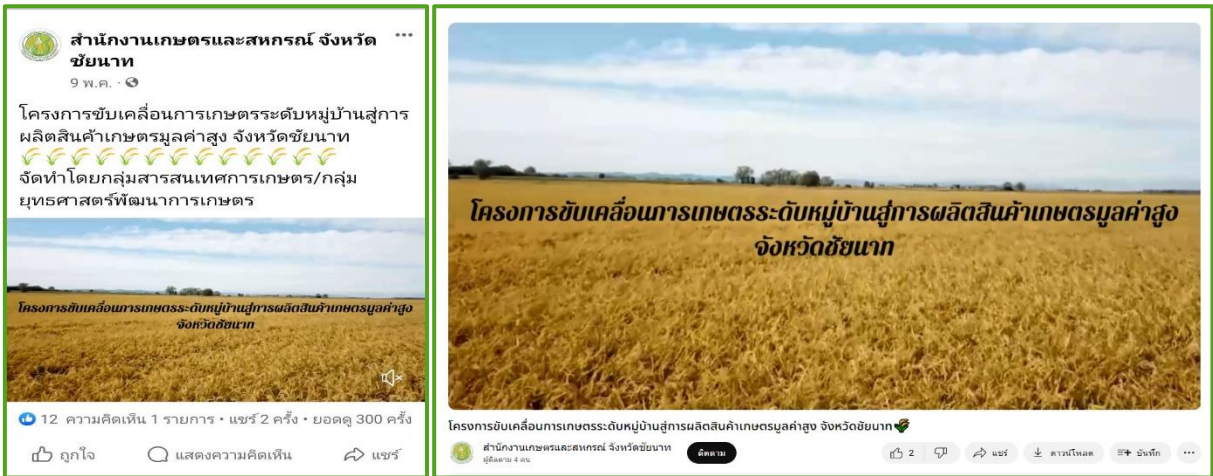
สำนักงานเกษตรและสหกรณ์ จังหวัดชัยนาท
9 พ.ค. ·

โครงการขับเคลื่อนการเกษตรระดับหมู่บ้านสู่การผลิตสินค้าเกษตรมูลค่าสูง จังหวัดชัยนาท
🌾🌾🌾🌾🌾🌾🌾🌾🌾🌾🌾🌾
จัดทำโดยกลุ่มสารสนเทศการเกษตร/กลุ่มยุทธศาสตร์พัฒนาการเกษตร

โครงการขับเคลื่อนการเกษตรระดับหมู่บ้านสู่การผลิตสินค้าเกษตรมูลค่าสูง จังหวัดชัยนาท

12 ความคิดเห็น 1 รายการ · แชร์ 2 ครั้ง · ยอดดู 300 ครั้ง

ถูกใจ แสดงความคิดเห็น แชร์

โครงการขับเคลื่อนการเกษตรระดับหมู่บ้านสู่การผลิตสินค้าเกษตรมูลค่าสูง จังหวัดชัยนาท

โครงการขับเคลื่อนการเกษตรระดับหมู่บ้านสู่การผลิตสินค้าเกษตรมูลค่าสูง จังหวัดชัยนาท🌾

สำนักงานเกษตรและสหกรณ์ จังหวัดชัยนาท
ผู้ติดตาม 4 คน
ติดตาม
2 แชร์ ดาวน์โหลด บันทึก ...